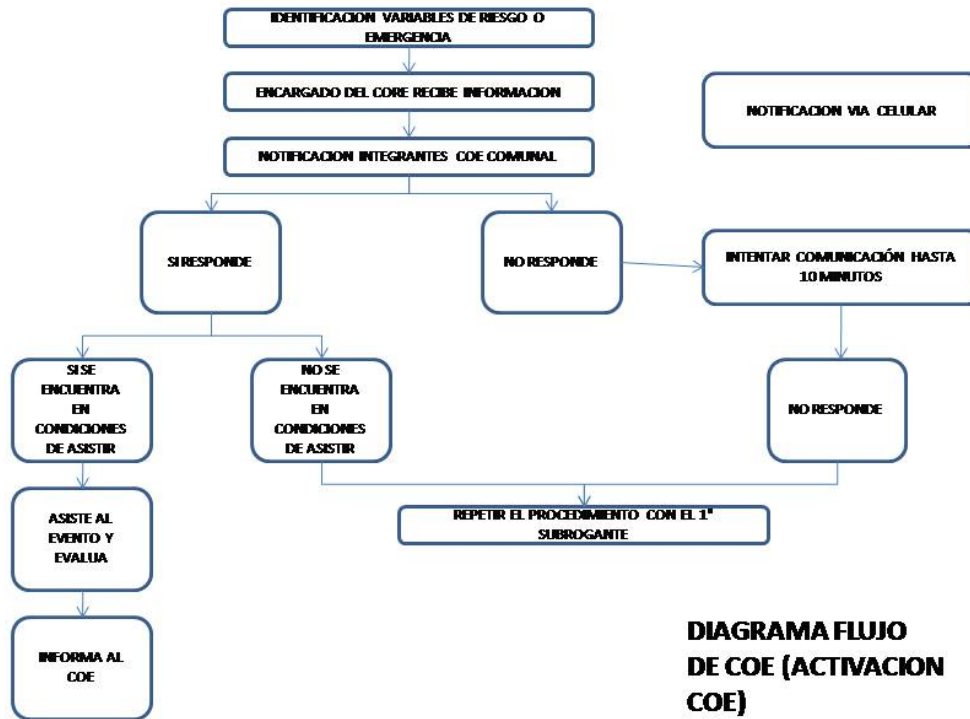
IDENTIFICACION VARIABLES DE RIESGO O EMERGENCIA

ENCARGADO DEL CORE RECIBE INFORMACION

NOTIFICACION VIA CELULAR

NOTIFICACION INTEGRANTES COE COMUNAL

SI RESPONDE

NO RESPONDE

INTENTAR COMUNICACIÓN HASTA 10 MINUTOS

SI SE ENCUENTRA EN CONDICIONES DE ASISTIR

NO SE ENCUENTRA EN CONDICIONES DE ASISTIR

NO RESPONDE

ASISTE AL EVENTO Y EVALUA

REPETIR EL PROCEDIMIENTO CON EL 1° SUBROGANTE

INFORMA AL COE

DIAGRAMA FLUJO DE COE (ACTIVACION COE)